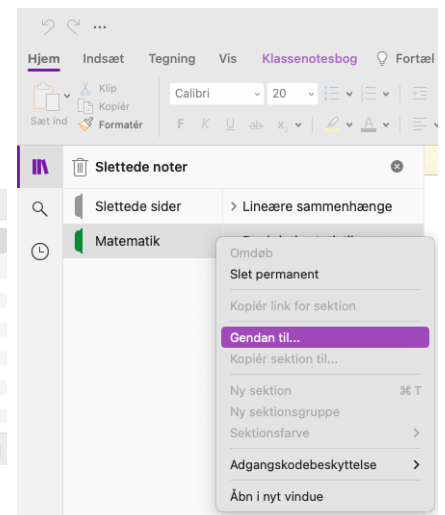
...

Hjem Indsæt Tegning Vis Klassenotesbog Fortæl

Sæt ind Klip Kopiér Formatér Calibri 20 F K U

Slettede noter

Slettede sider
Matematik

> Lineære sammenhænge

Omdøb
Slet permanent
Kopiér link for sektion
Gendan til...
Kopiér sektion til...
Ny sektion ⌘T
Ny sektionsgruppe
Sektionsfarve >
Adgangskodebeskyttelse >
Åbn i nyt vindue